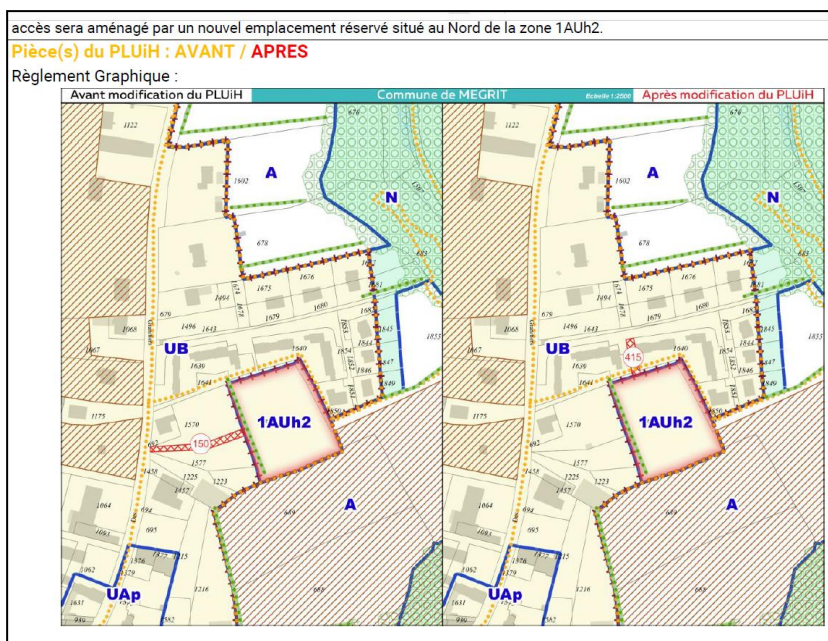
accès sera aménagé par un nouvel emplacement réservé situé au Nord de la zone 1AUh2.

Pièce(s) du PLUiH : AVANT / APRES

Règlement Graphique :

Avant modification du PLUiH | Commune de MEGRIT | Echelle 1:2500 | Après modification du PLUiH

1122
A
N
1602
678
1676
1675
1680
1679
1496
1643
1068
679
UB
1639
1640
1644
1845
1849
1175
1570
1AUh2
150
1577
1458
1225
1223
1457
1064
694
695
1093
A
1062
1631
UAp
1216

1122
A
N
1602
678
1676
1675
1680
1679
1496
1643
1068
679
UB
415
1639
1640
1644
1845
1849
1175
1570
1AUh2
1577
1458
1225
1223
1457
1064
694
695
1093
A
1062
1631
UAp
1216